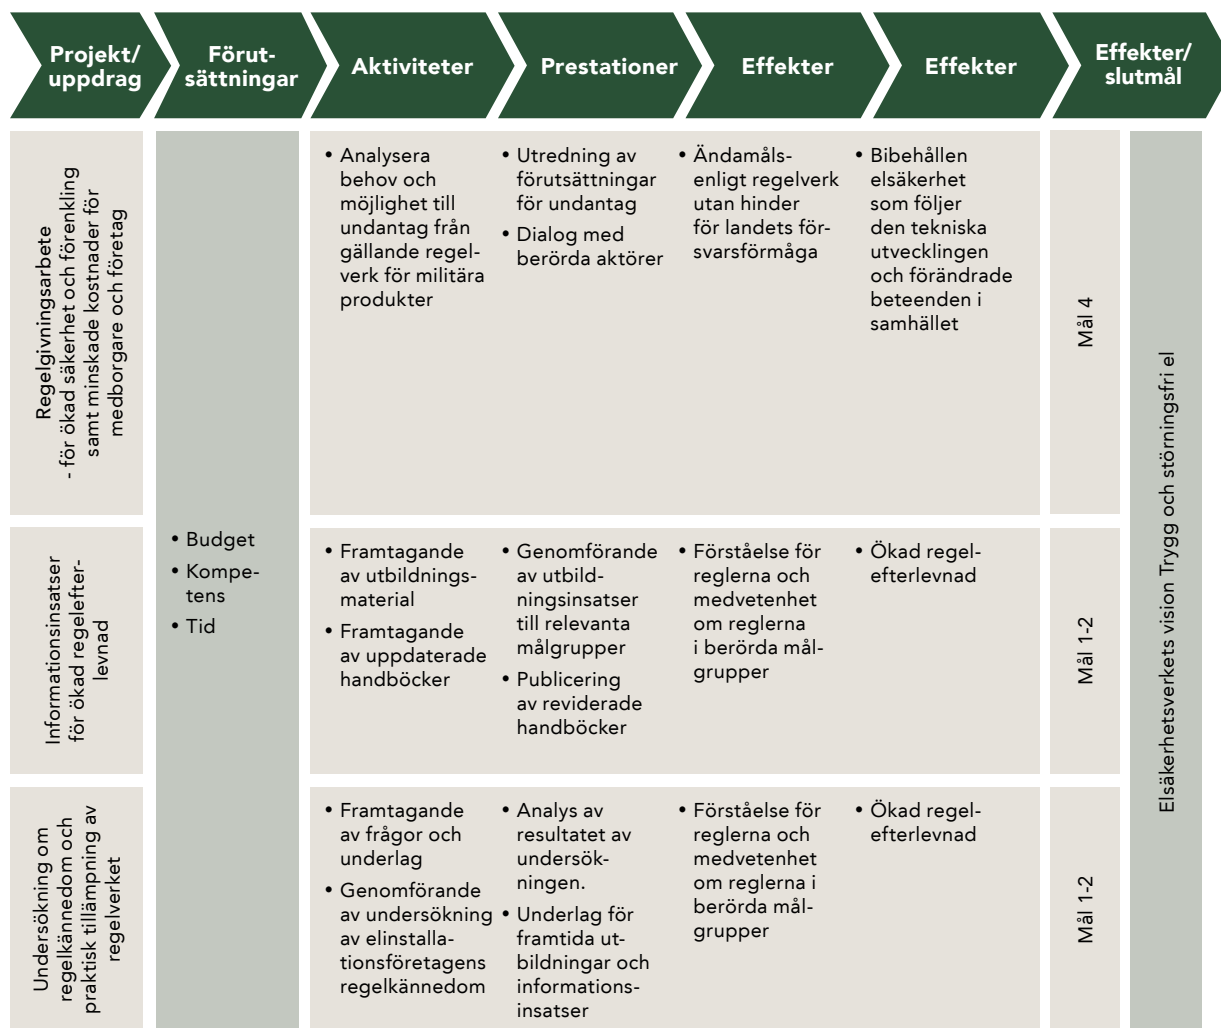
| Projekt/uppdrag | Förutsättningar | Aktiviteter | Prestationer | Effekter | Effekter | Effekter/slutmål |
|---|---|---|---|---|---|---|
| Regelgivningsarbete - för ökad säkerhet och förenkling samt minskade kostnader för medborgare och företag | • Budget • Kompetens • Tid | • Analysera behov och möjlighet till undantag från gällande regelverk för militära produkter | • Utredning av förutsättningar för undantag • Dialog med berörda aktörer | • Ändamålsenligt regelverk utan hinder för landets försvarsförmåga | • Bibehållen elsäkerhet som följer den tekniska utvecklingen och förändrade beteenden i samhället | Mål 4 |
| Informationsinsatser för ökad regelefterlevnad | | • Framtagande av utbildningsmaterial • Framtagande av uppdaterade handböcker | • Genomförande av utbildningsinsatser till relevanta målgrupper • Publicering av reviderade handböcker | • Förståelse för reglerna och medvetenhet om reglerna i berörda målgrupper | • Ökad regelefterlevnad | Mål 1-2 |
| Undersökning om regelkännedom och praktisk tillämpning av regelverket | | • Framtagande av frågor och underlag • Genomförande av undersökning av elinstallationsföretagens regelkännedom | • Analys av resultatet av undersökningen. • Underlag för framtida utbildningar och informationsinsatser | • Förståelse för reglerna och medvetenhet om reglerna i berörda målgrupper | • Ökad regelefterlevnad | Mål 1-2 |

Elsäkerhetsverkets vision Trygg och störningsfri el